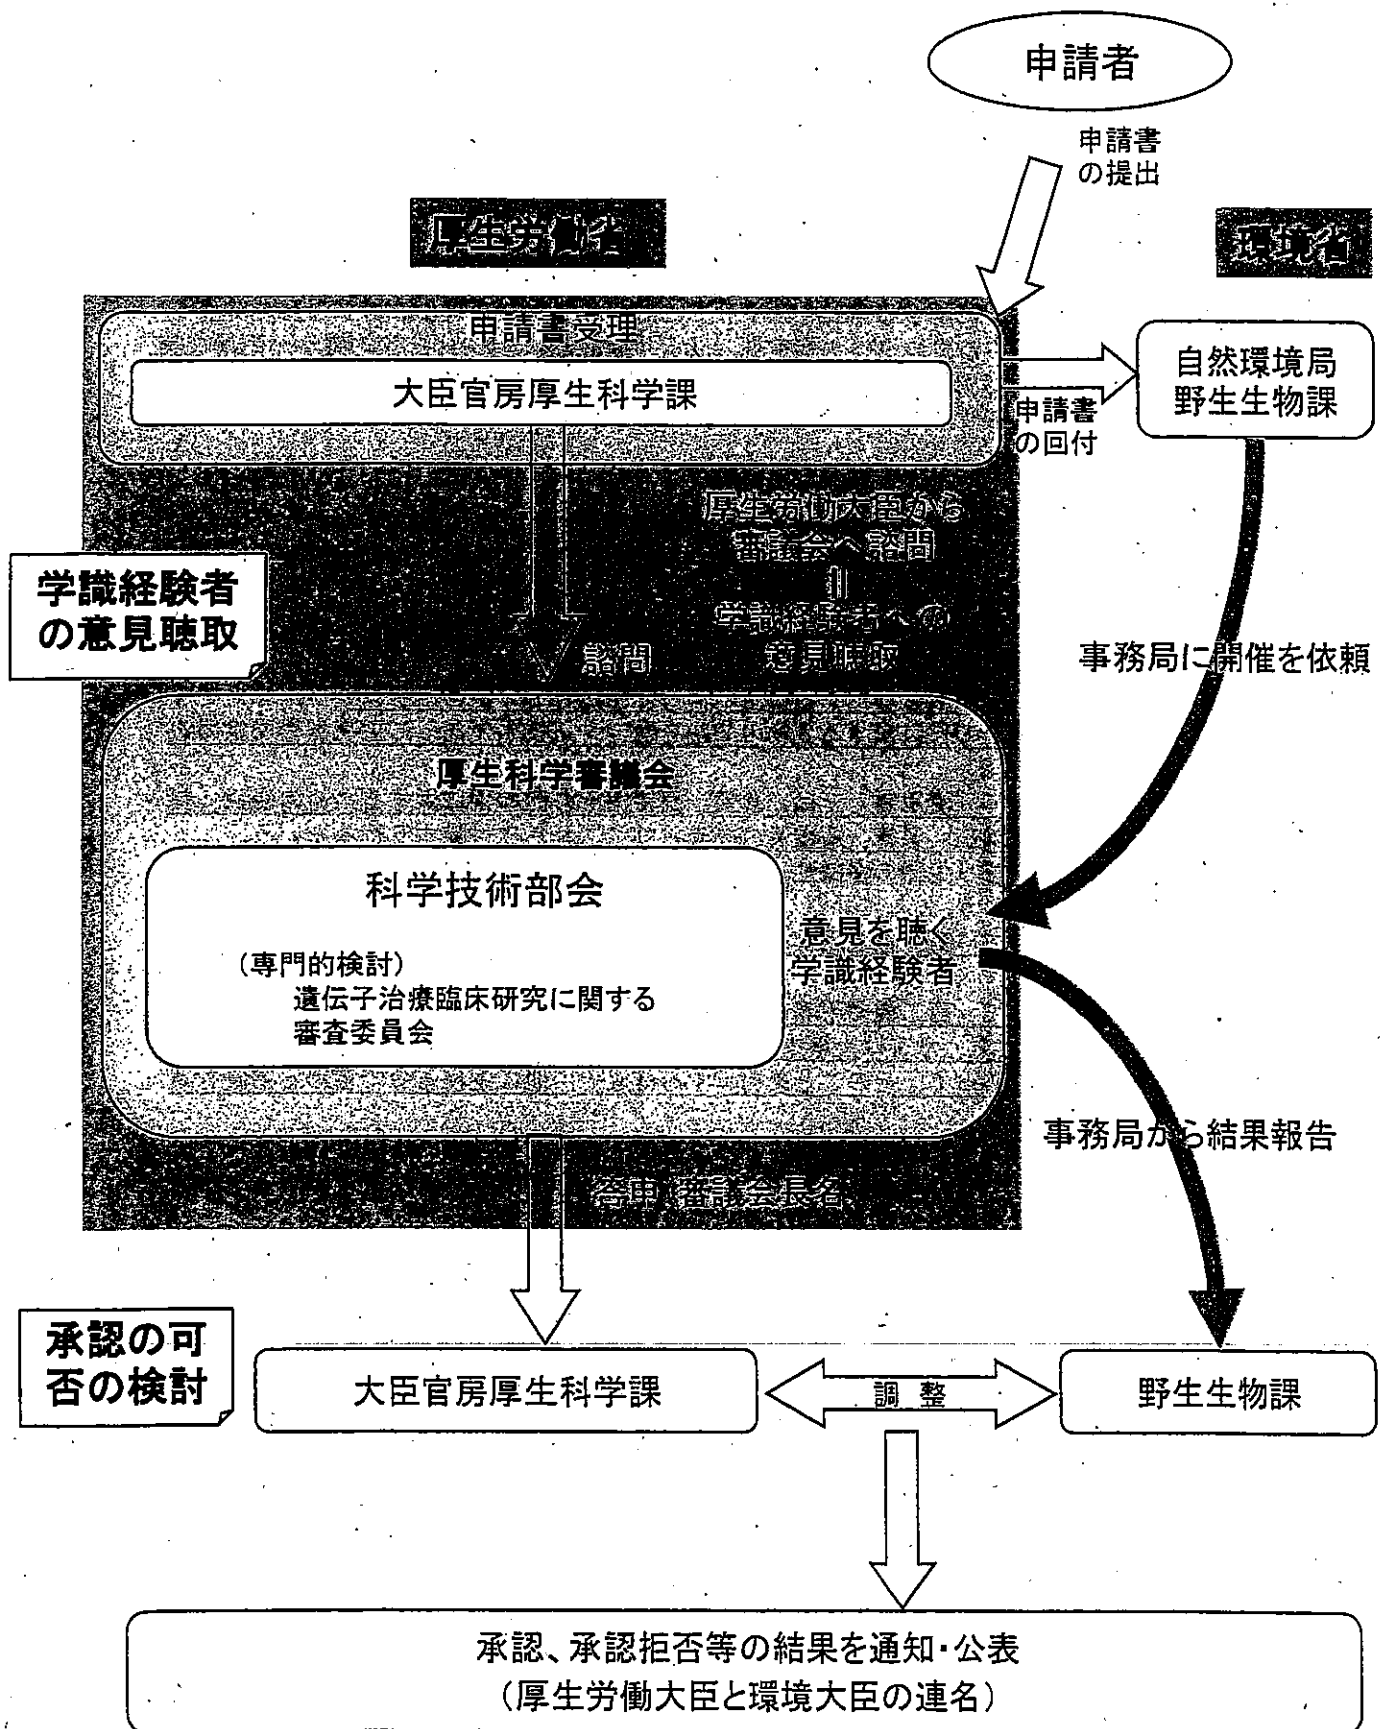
申請者

申請書の提出

厚生労働省

環境省

申請書受理

大臣官房厚生科学課

申請書の回付

自然環境局野生生物課

厚生労働大臣から審議会へ諮問
||
学識経験者への意見聴取

学識経験者の意見聴取

諮問

事務局に開催を依頼

厚生科学審議会

科学技術部会

（専門的検討）
遺伝子治療臨床研究に関する審査委員会

意見を聴く学識経験者

事務局から結果報告

答申（審議会長名）

承認の可否の検討

大臣官房厚生科学課

調整

野生生物課

承認、承認拒否等の結果を通知・公表
（厚生労働大臣と環境大臣の連名）